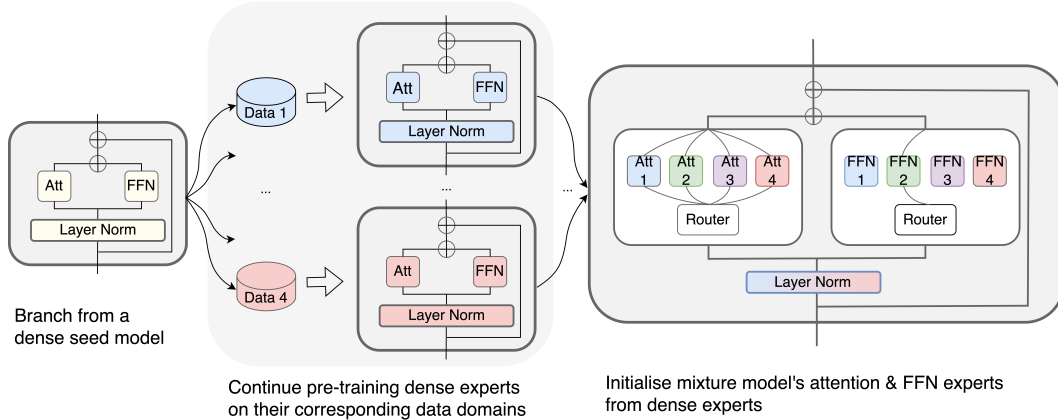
Att

FFN

Layer Norm

Branch from a dense seed model

Data 1

...

Data 4

Att

FFN

Layer Norm

...

Att

FFN

Layer Norm

Continue pre-training dense experts on their corresponding data domains

...

Att 1

Att 2

Att 3

Att 4

Router

FFN 1

FFN 2

FFN 3

FFN 4

Router

Layer Norm

Initialise mixture model's attention & FFN experts from dense experts